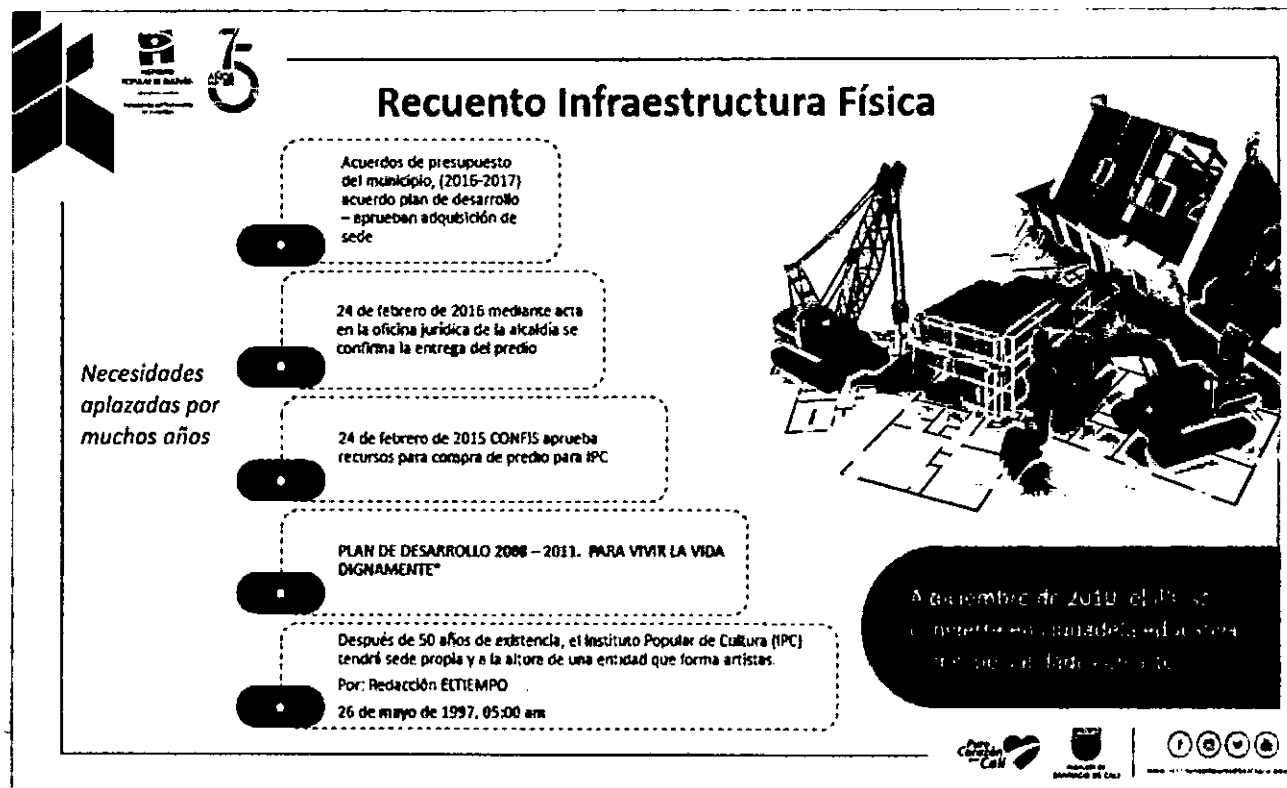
Recuento Infraestructura Física

Necesidades aplazadas por muchos años

Acuerdos de presupuesto del municipio, (2016-2017) acuerdo plan de desarrollo – aprueban adquisición de sede

24 de febrero de 2016 mediante acta en la oficina jurídica de la alcaldía se confirma la entrega del predio

24 de febrero de 2015 CONFIS aprueba recursos para compra de predio para IPC

PLAN DE DESARROLLO 2008 – 2011. PARA VIVIR LA VIDA DIGNAMENTE"

Después de 50 años de existencia, el Instituto Popular de Cultura (IPC) tendrá sede propia y a la altura de una entidad que forma artistas.

Por: Redacción ELTIEMPO

26 de mayo de 1997, 05:00 am

A diciembre de 2018 el IPC se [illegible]

Por Cali